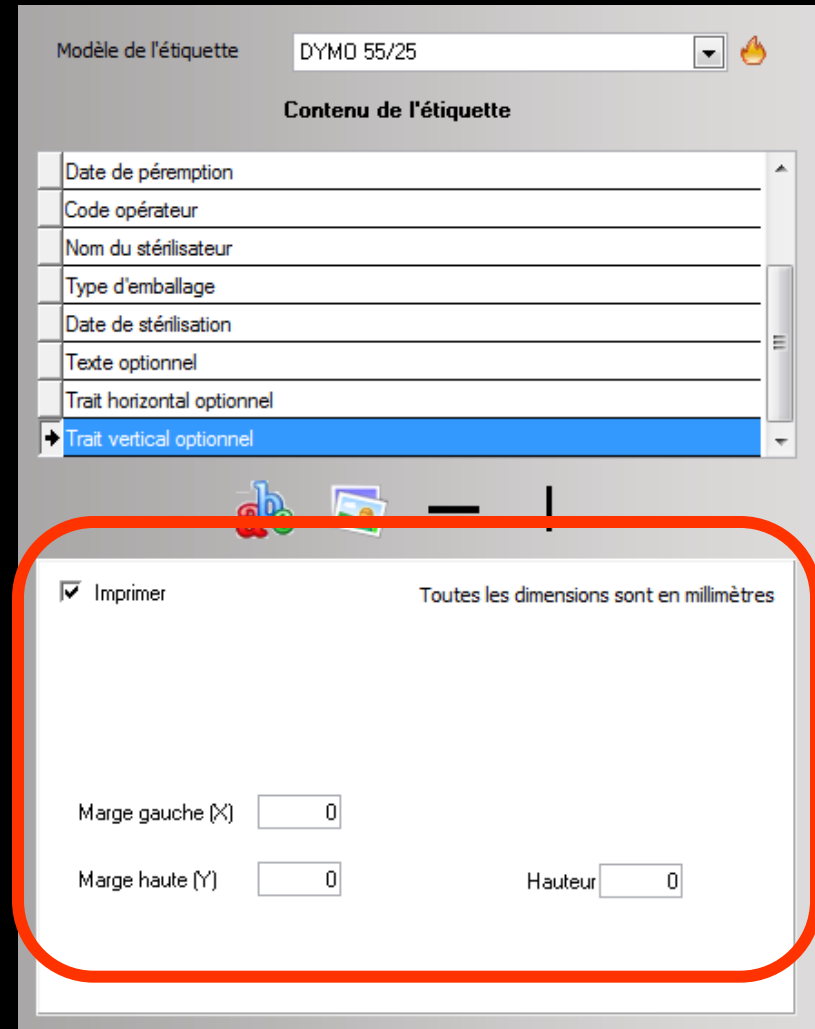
Modèle de l'étiquette DYMO 55/25

Contenu de l'étiquette

Date de péremption
Code opérateur
Nom du stérilisateur
Type d'emballage
Date de stérilisation
Texte optionnel
Trait horizontal optionnel
Trait vertical optionnel

Imprimer

Toutes les dimensions sont en millimètres

Marge gauche (X) 0

Marge haute (Y) 0

Hauteur 0